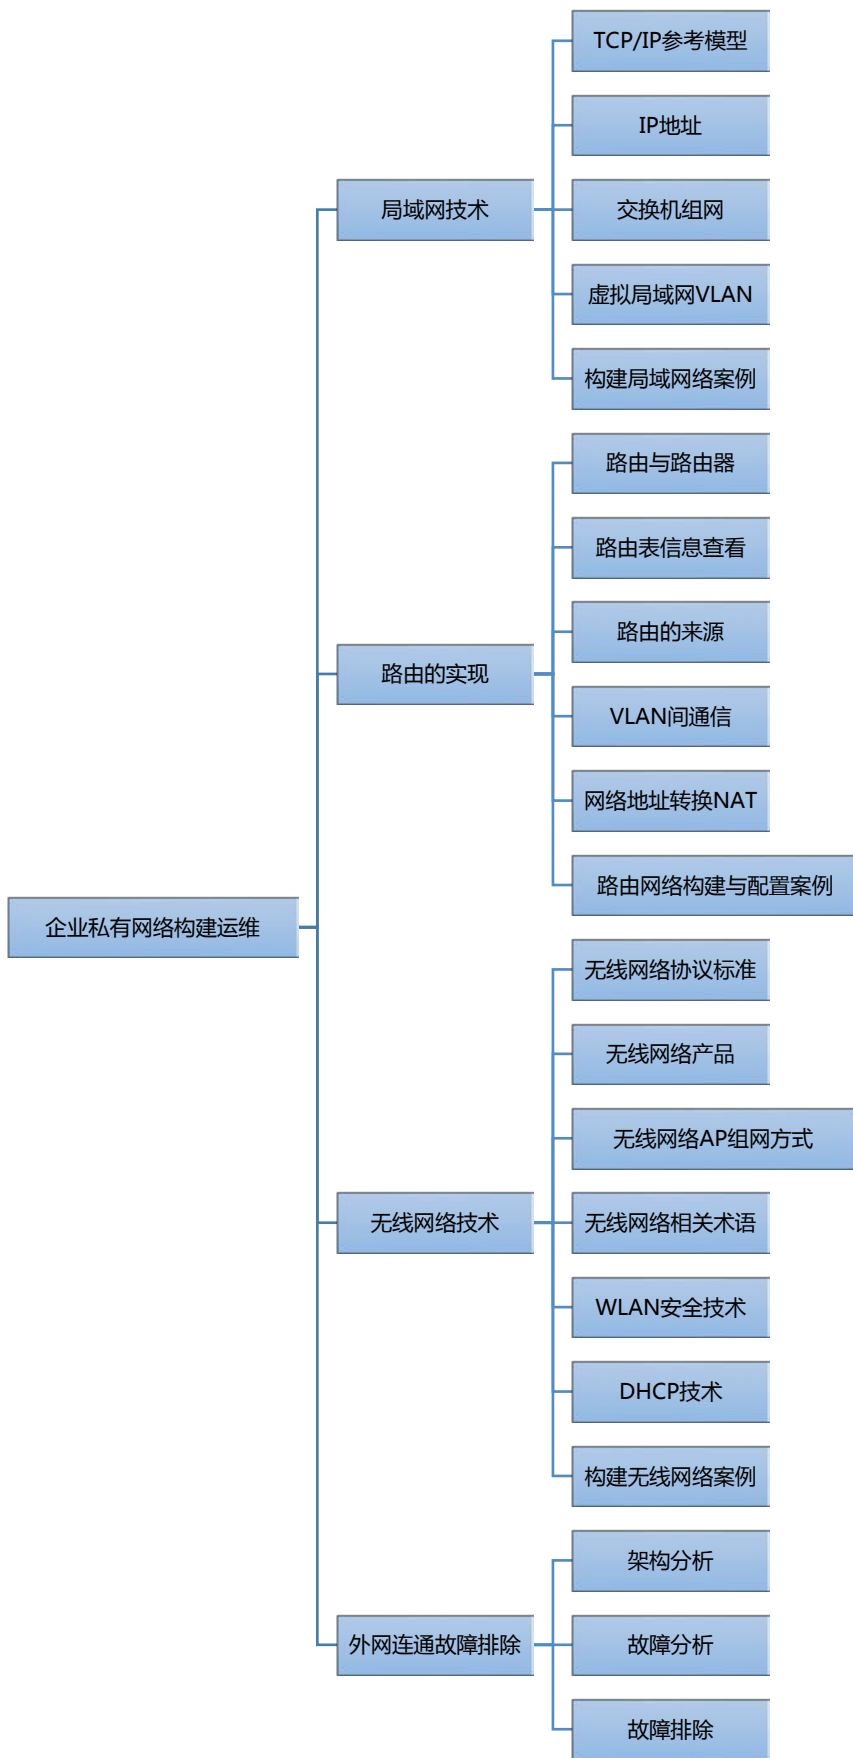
企业私有网络构建运维

局域网技术
TCP/IP参考模型
IP地址
交换机组网
虚拟局域网VLAN
构建局域网络案例

路由的实现
路由与路由器
路由表信息查看
路由的来源
VLAN间通信
网络地址转换NAT
路由网络构建与配置案例

无线网络技术
无线网络协议标准
无线网络产品
无线网络AP组网方式
无线网络相关术语
WLAN安全技术
DHCP技术
构建无线网络案例

外网连通故障排除
架构分析
故障分析
故障排除